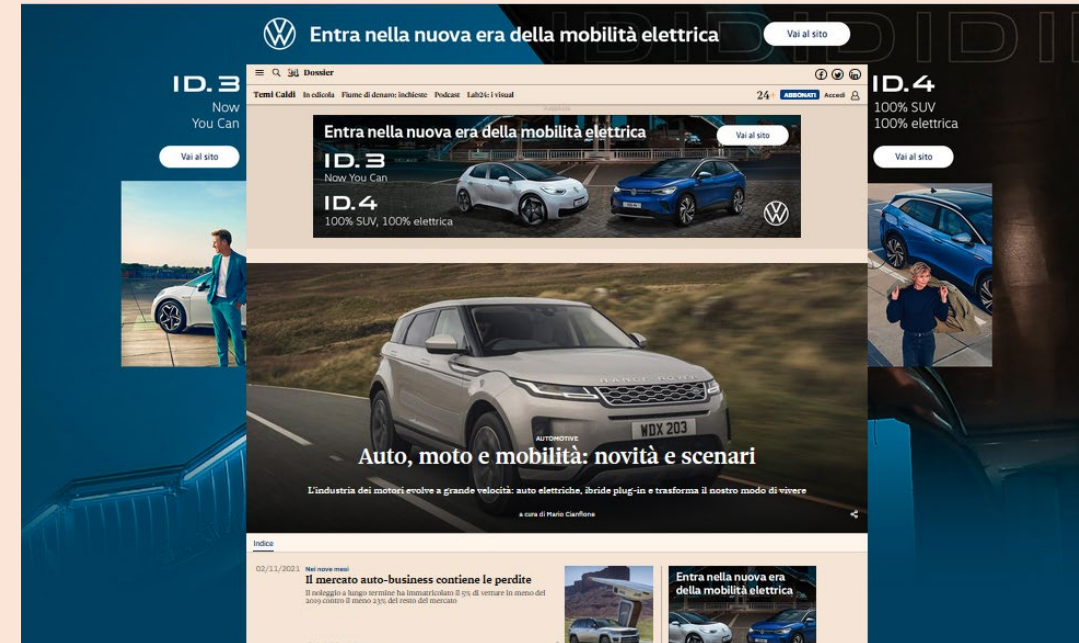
Entra nella nuova era della mobilità elettrica

Vai al sito

ID.3
Now
You Can

Vai al sito

ID.4
100% SUV
100% elettrica

Vai al sito

Dossier

Temi Caldi In edicola Fiume di denaro: inchieste Podcast Lab24: i visual

24+ ABBONATI Accedi

Entra nella nuova era della mobilità elettrica

Vai al sito

ID.3
Now You Can

ID.4
100% SUV, 100% elettrica

WDX 203

AUTOMOTIVE

Auto, moto e mobilità: novità e scenari

L'industria dei motori evolve a grande velocità: auto elettriche, ibride plug-in e trasforma il nostro modo di vivere

a cura di Mario Cianflone

Indice

02/11/2021 Nei nove mesi

Il mercato auto-business contiene le perdite

Il noleggio a lungo termine ha immatricolato il 5% di vetture in meno del 2019 contro il meno 23% del resto del mercato

Entra nella nuova era della mobilità elettrica